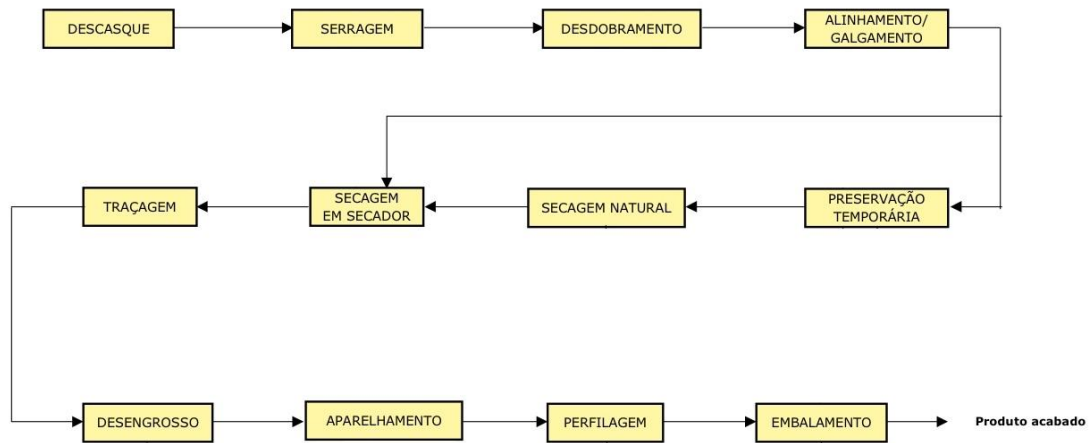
DESCASQUE

SERRAGEM

DESDOBRAMENTO

ALINHAMENTO/ GALGAMENTO

PRESERVAÇÃO TEMPORÁRIA

SECAGEM NATURAL

SECAGEM EM SECADOR

TRAÇAGEM

DESENGROSSO

APARELHAMENTO

PERFILAGEM

EMBALAMENTO

Produto acabado